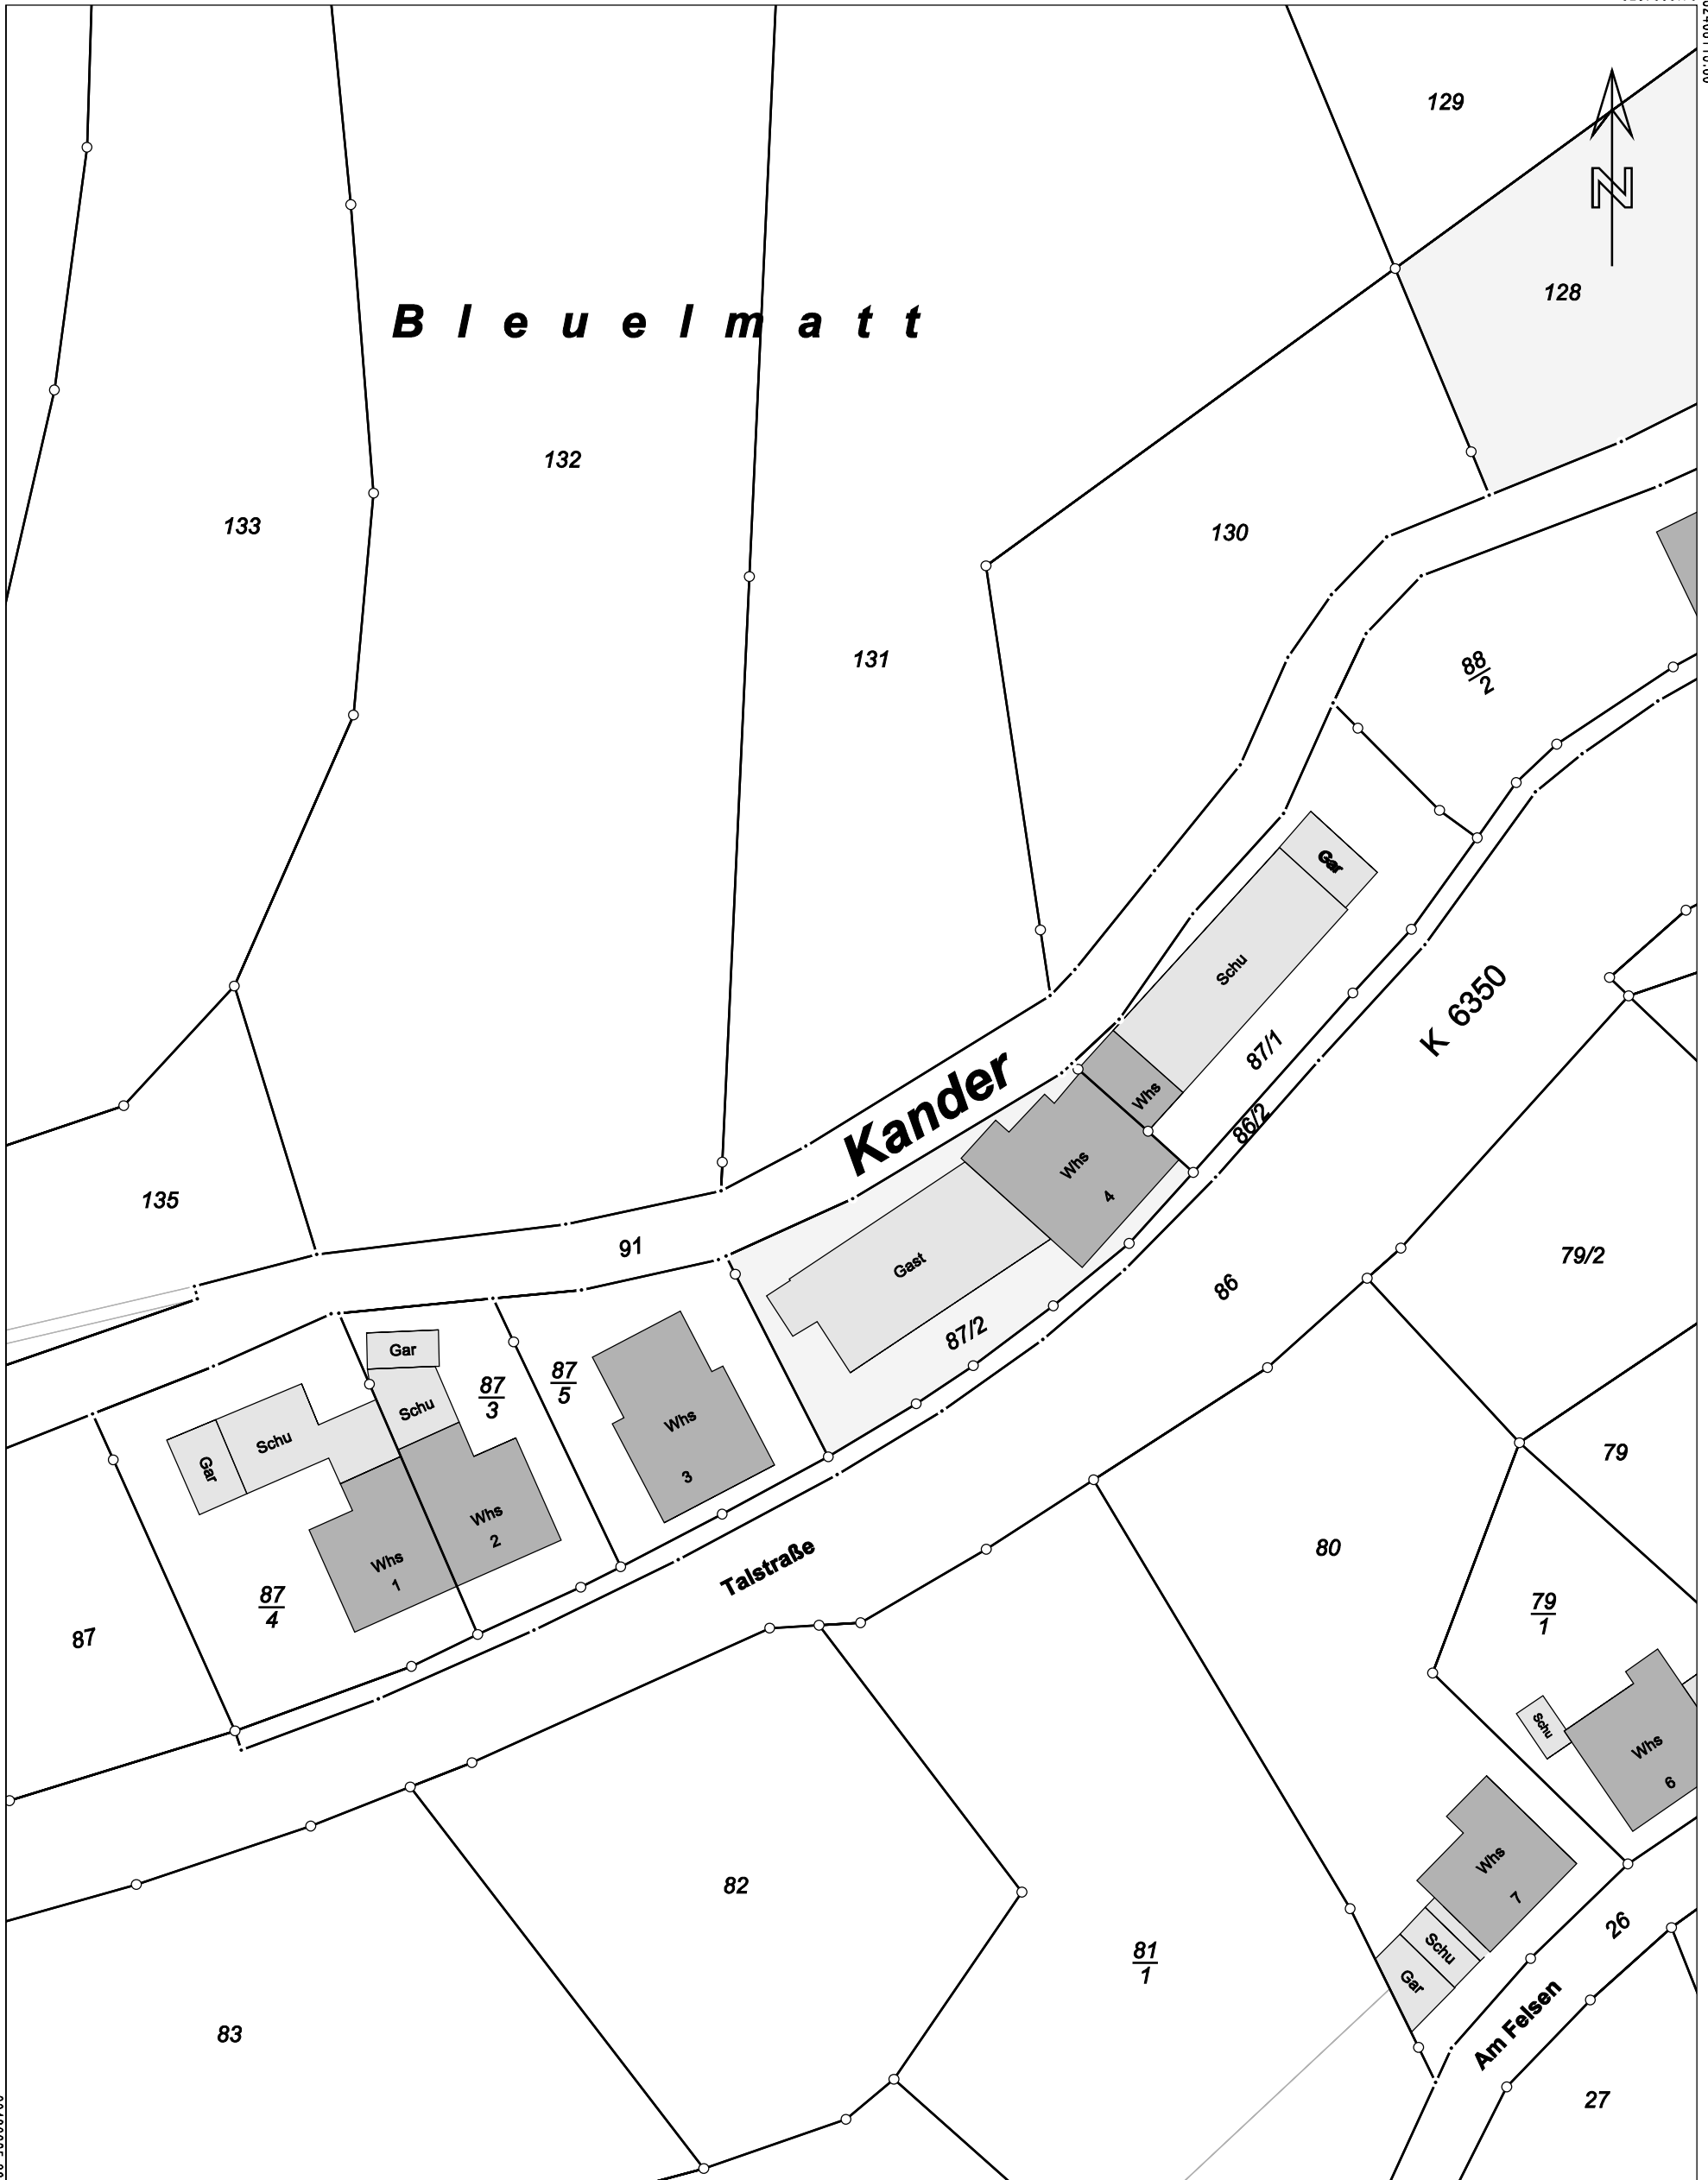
129

N

128

B l e u e l m a t t

132

133

130

131

$\frac{88}{2}$

Gar

Schu

87/1

Whs

K 6350

Kander

Whs 4

86/2

135

91

Gast

79/2

87/2

86

Gar

Schu

$\frac{87}{3}$

$\frac{87}{5}$

Whs 3

Gar

Schu

Whs 2

Whs 1

79

Talstraße

80

$\frac{87}{4}$

87

$\frac{79}{1}$

Schu

Whs 6

82

Whs 7

Schu

Gar

26

$\frac{81}{1}$

Am Felsen

83

27